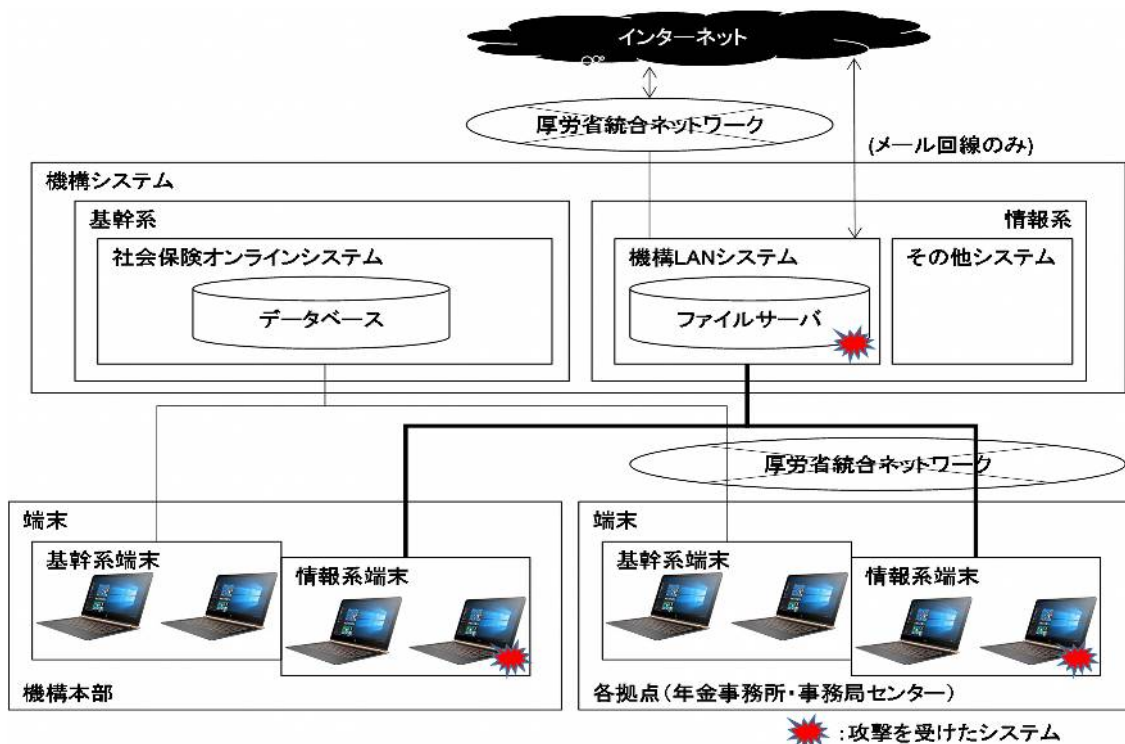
インターネット

厚労省統合ネットワーク

(メール回線のみ)

機構システム

基幹系

社会保険オンラインシステム

データベース

情報系

機構LANシステム

ファイルサーバ

その他システム

厚労省統合ネットワーク

端末

基幹系端末

情報系端末

機構本部

端末

基幹系端末

情報系端末

各拠点（年金事務所・事務局センター）

:攻撃を受けたシステム